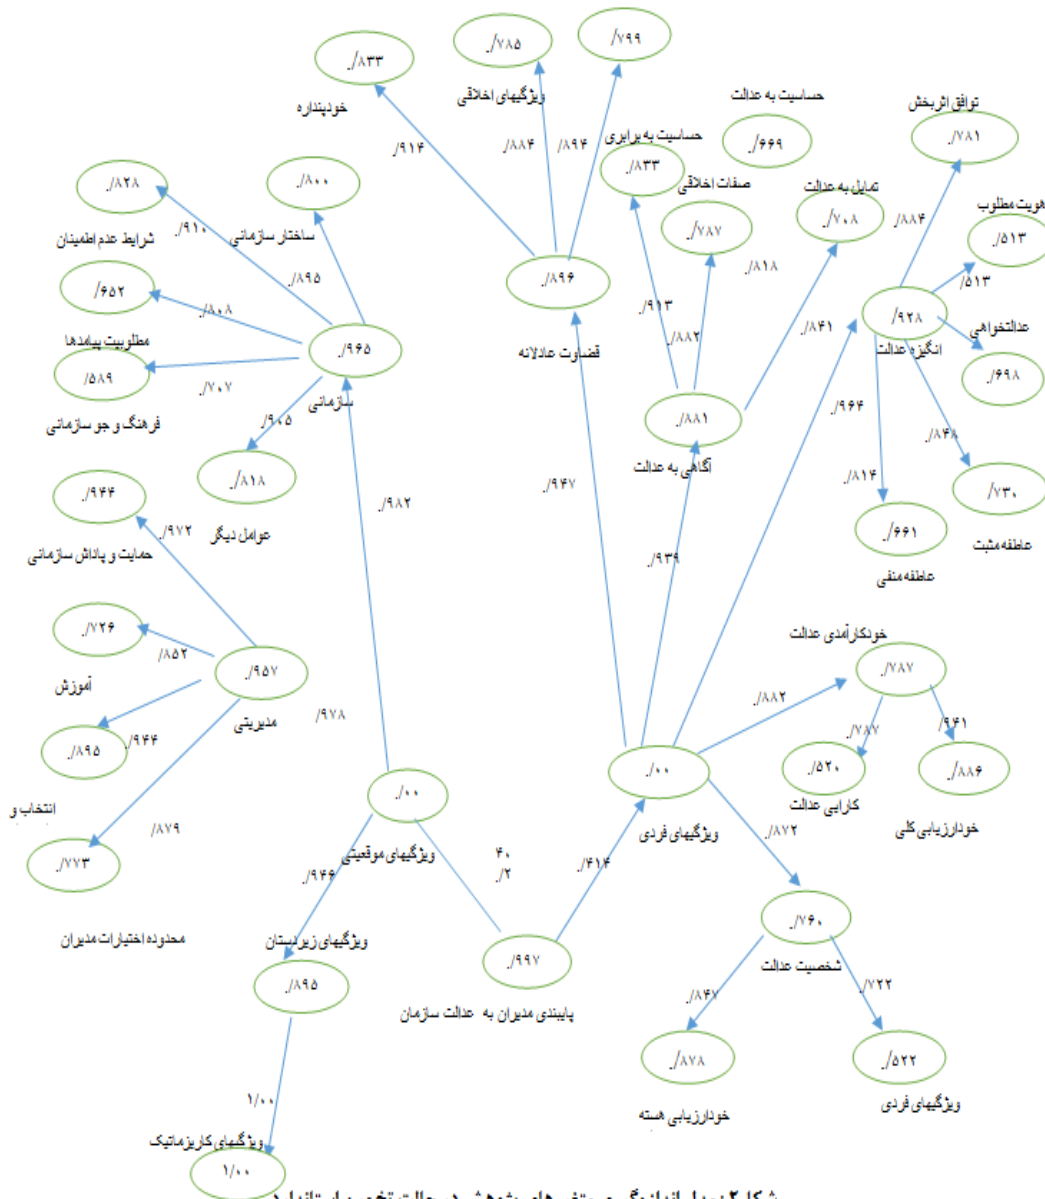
/۸۳۳
خودپنداره
/۷۸۵
ویژگیهای اخلاقی
/۷۹۹
حساسیت به عدالت
/۶۶۹
توافق اثربخش
/۷۸۱
/۹۱۴
/۸۸۴
/۸۹۴
حساسیت به برابری
/۸۳۳
صفات اخلاقی
/۷۸۷
تمایل به عدالت
/۷۰۸
هویت مطلوب
/۵۱۳
/۸۸۴
/۸۲۸
شرایط عدم اطمینان
/۹۱۰
/۸۰۰
ساختار سازمانی
/۸۹۵
/۸۹۶
قضاوت عادلانه
/۸۱۸
/۹۱۳
/۸۸۲
/۸۴۱
/۹۲۸
انگیزه عدالت
/۵۱۳
عدالتخواهی
/۶۹۸
/۶۵۲
/۸۰۸
مطلوبیت پیامدها
/۵۸۹
فرهنگ و جو سازمانی
/۷۰۷
/۹۶۵
سازمانی
/۹۰۵
/۸۱۸
عوامل دیگر
/۸۸۱
آگاهی به عدالت
/۹۶۴
/۸۴۸
/۷۳۰
عاطفه مثبت
/۸۱۴
/۶۶۱
عاطفه منفی
/۹۴۴
حمایت و پاداش سازمانی
/۹۷۲
/۹۸۲
/۹۴۷
/۹۳۹
خودکارآمدی عدالت
/۷۸۷
/۷۲۶
آموزش
/۸۵۲
/۹۵۷
مدیریتی
/۹۷۸
/۸۸۲
/۷۸۷
/۹۴۱
/۸۹۵
/۹۴۴
انتخاب و
/۰۰
/۰۰
/۵۲۰
کارایی عدالت
/۸۸۶
خودارزیابی کلی
/۸۷۹
/۷۷۳
ویژگیهای موقعیتی
۴۰
/۲
/۴۱۴
ویژگیهای فردی
/۸۷۲
/۹۴۶
محدوده اختیارات مدیران
ویژگیهای زیربستان
/۸۹۵
/۹۹۷
پایبندی مدیران به عدالت سازمان
/۷۶۰
شخصیت عدالت
/۸۴۷
/۷۲۲
/۸۷۸
خودارزیابی هسته
/۵۲۲
ویژگیهای فردی
۱/۰۰
ویژگیهای کاریزماتیک
۱/۰۰
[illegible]